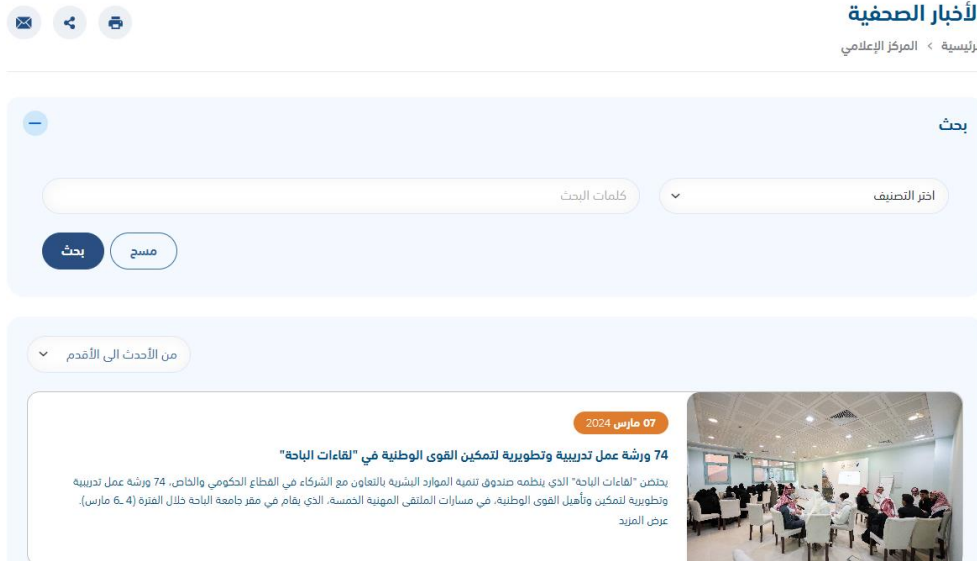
لأخبار الصحفية

رئيسية > المركز الإعلامي

بحث

اختر التصنيف

كلمات البحث

بحث

مسح

من الأحدث الى الأقدم

07 مارس 2024

74 ورشة عمل تدريبية وتطويرية لتمكين القوى الوطنية في "لقاءات الباحة"

يحتضن "لقاءات الباحة" الذي ينظمه صندوق تنمية الموارد البشرية بالتعاون مع الشركاء في القطاع الحكومي والخاص، 74 ورشة عمل تدريبية وتطويرية لتمكين وتأهيل القوى الوطنية، في مسارات الملتقى المهنية الخمسة، الذي يقام في مقر جامعة الباحة خلال الفترة (4 ـ6 مارس).

عرض المزيد